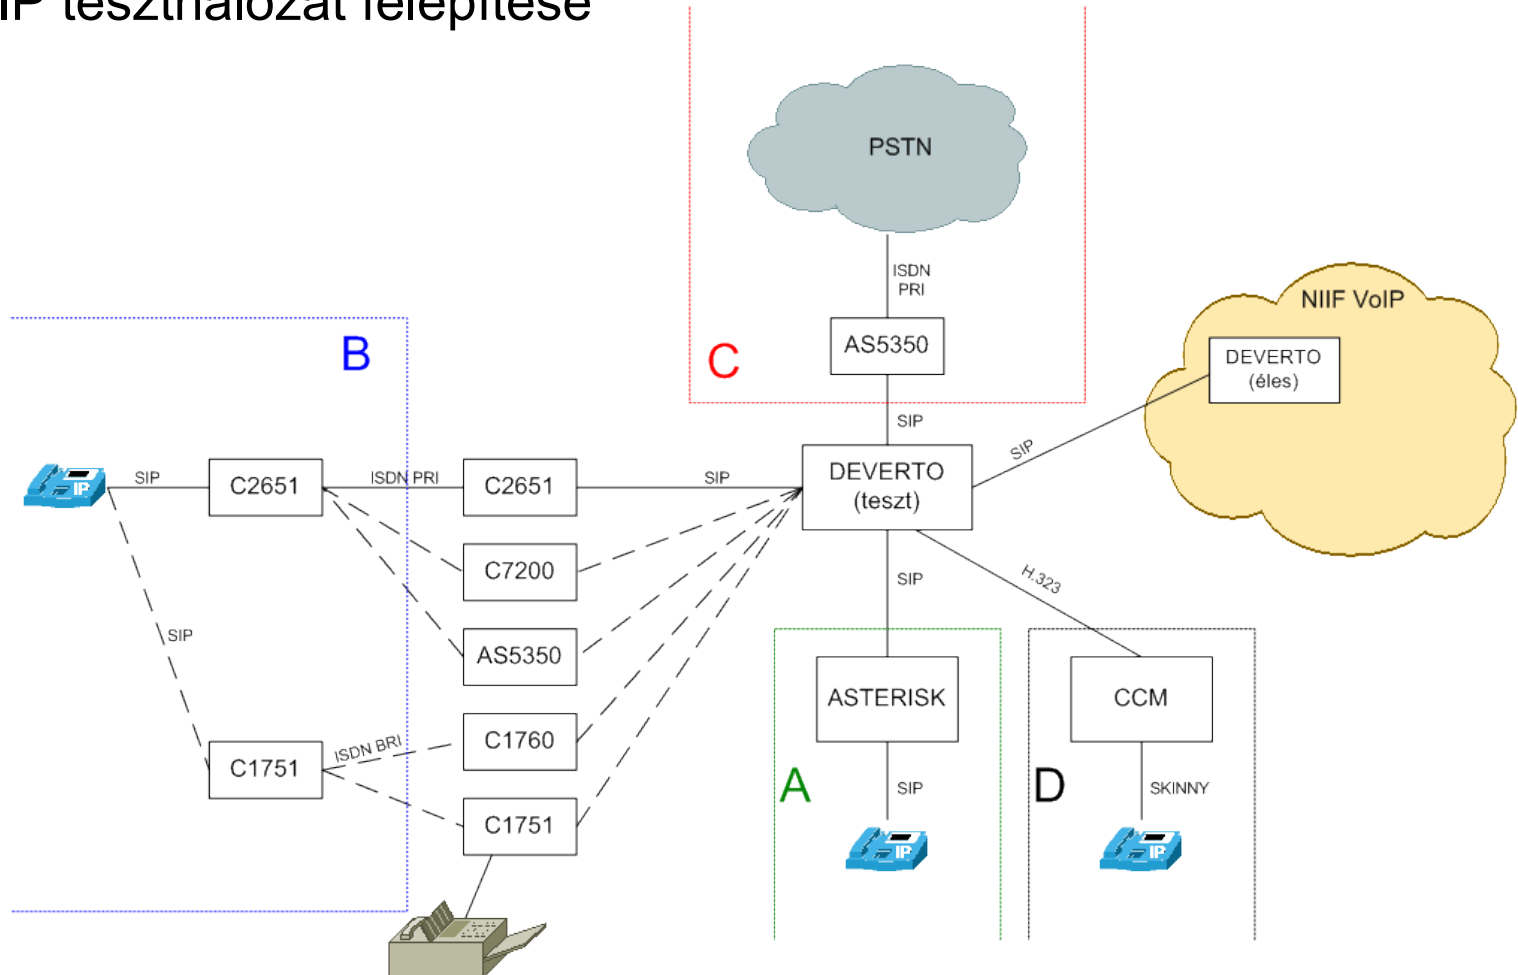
IP teszthálózat felépítése

PSTN

ISDN PRI

AS5350

C

NIIF VoIP

DEVERTO (éles)

SIP

SIP

B

SIP

C2651

ISDN PRI

C2651

SIP

DEVERTO (teszt)

C7200

SIP

H.323

SIP

AS5350

ASTERISK

CCM

C1751

ISDN BRI

C1760

SIP

SKINNY

A

D

C1751

IP

IP

IP